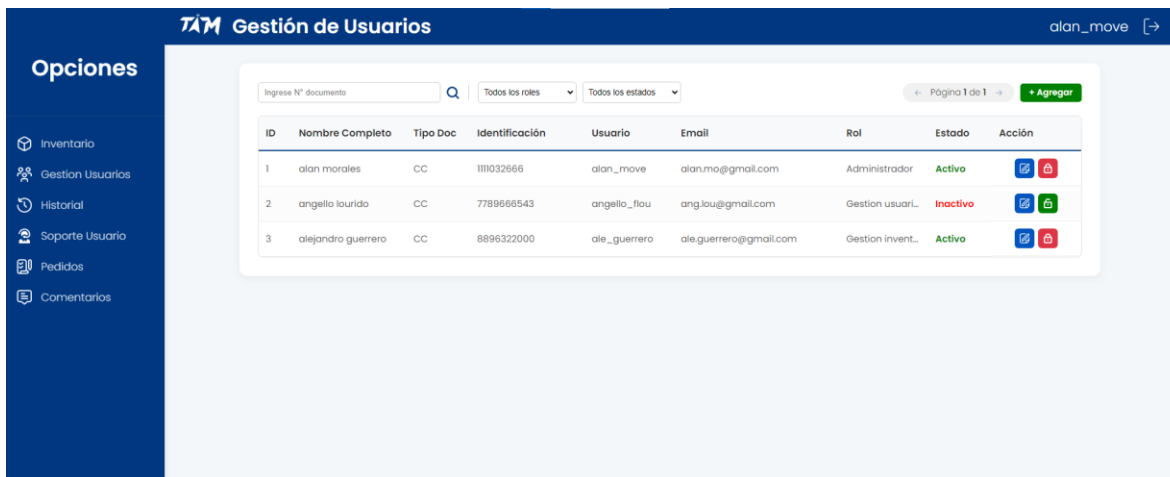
TAM Gestión de Usuarios

alan_move

Opciones

Inventario
Gestion Usuarios
Historial
Soporte Usuario
Pedidos
Comentarios

Ingrese N° documento

Todos los roles

Todos los estados

← Página 1 de 1 →

+ Agregar

| ID | Nombre Completo | Tipo Doc | Identificación | Usuario | Email | Rol | Estado | Acción |
|---|---|---|---|---|---|---|---|---|
| 1 | alan morales | CC | 1111032666 | alan_move | alan.mo@gmail.com | Administrador | Activo | |
| 2 | angello lourido | CC | 7789666543 | angello_flou | ang.lou@gmail.com | Gestion usuari... | Inactivo | |
| 3 | alejandro guerrero | CC | 8896322000 | ale_guerrero | ale.guerrero@gmail.com | Gestion invent... | Activo | |